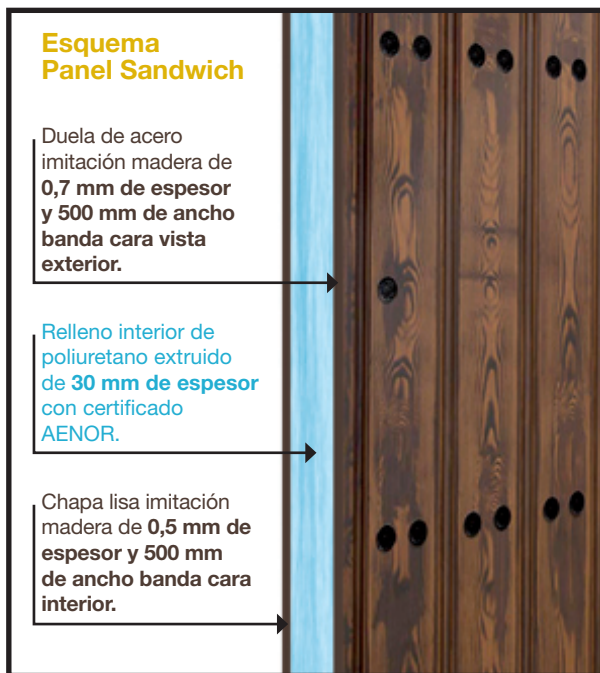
Esquema
Panel Sandwich

Duela de acero imitación madera de **0,7 mm de espesor y 500 mm de ancho banda cara vista exterior.**

Relleno interior de poliuretano extruido de **30 mm de espesor** con certificado AENOR.

Chapa lisa imitación madera de **0,5 mm de espesor y 500 mm de ancho banda cara interior.**